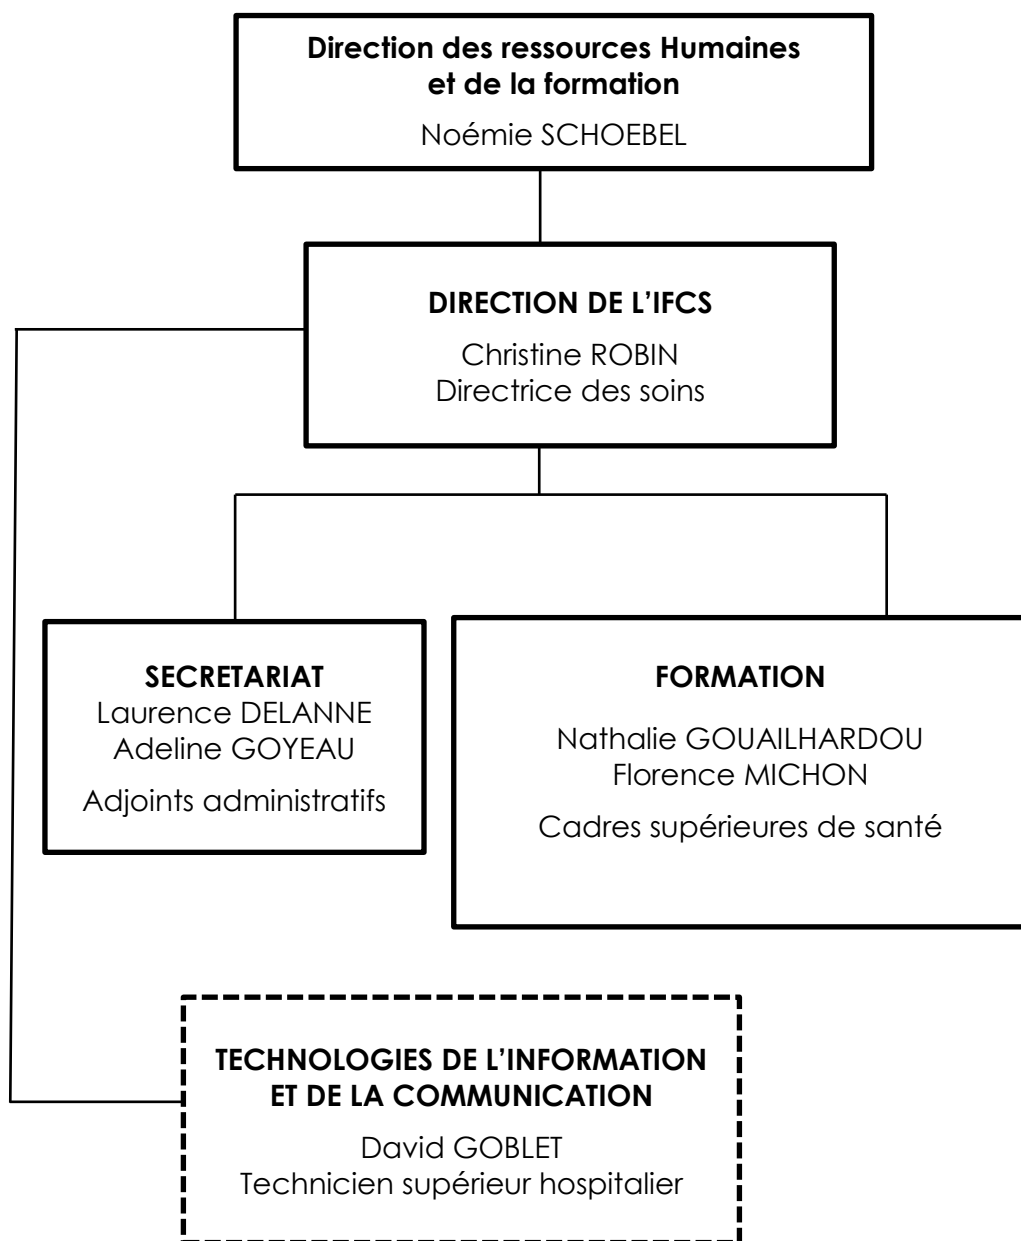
**Direction des ressources Humaines et de la formation**

Noémie SCHOEBEL

**DIRECTION DE L'IFCS**

Christine ROBIN
Directrice des soins

**SECRETARIAT**
Laurence DELANNE
Adeline GOYEAU

Adjoints administratifs

**FORMATION**

Nathalie GOUAILHARDOU
Florence MICHON

Cadres supérieures de santé

**TECHNOLOGIES DE L'INFORMATION ET DE LA COMMUNICATION**

David GOBLET
Technicien supérieur hospitalier